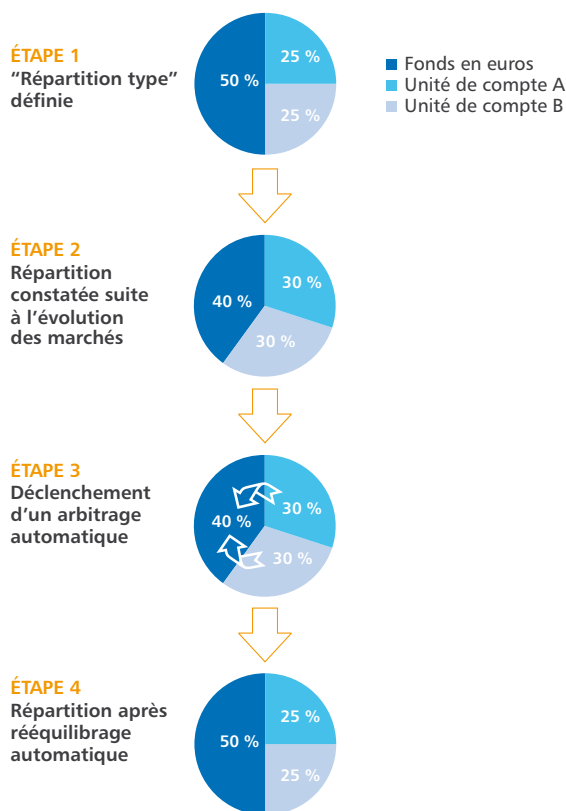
ÉTAPE 1
“Répartition type” définie

50 %
25 %
25 %

Fonds en euros
Unité de compte A
Unité de compte B

ÉTAPE 2
Répartition constatée suite à l’évolution des marchés

40 %
30 %
30 %

ÉTAPE 3
Déclenchement d’un arbitrage automatique

40 %
30 %
30 %

ÉTAPE 4
Répartition après rééquilibrage automatique

50 %
25 %
25 %